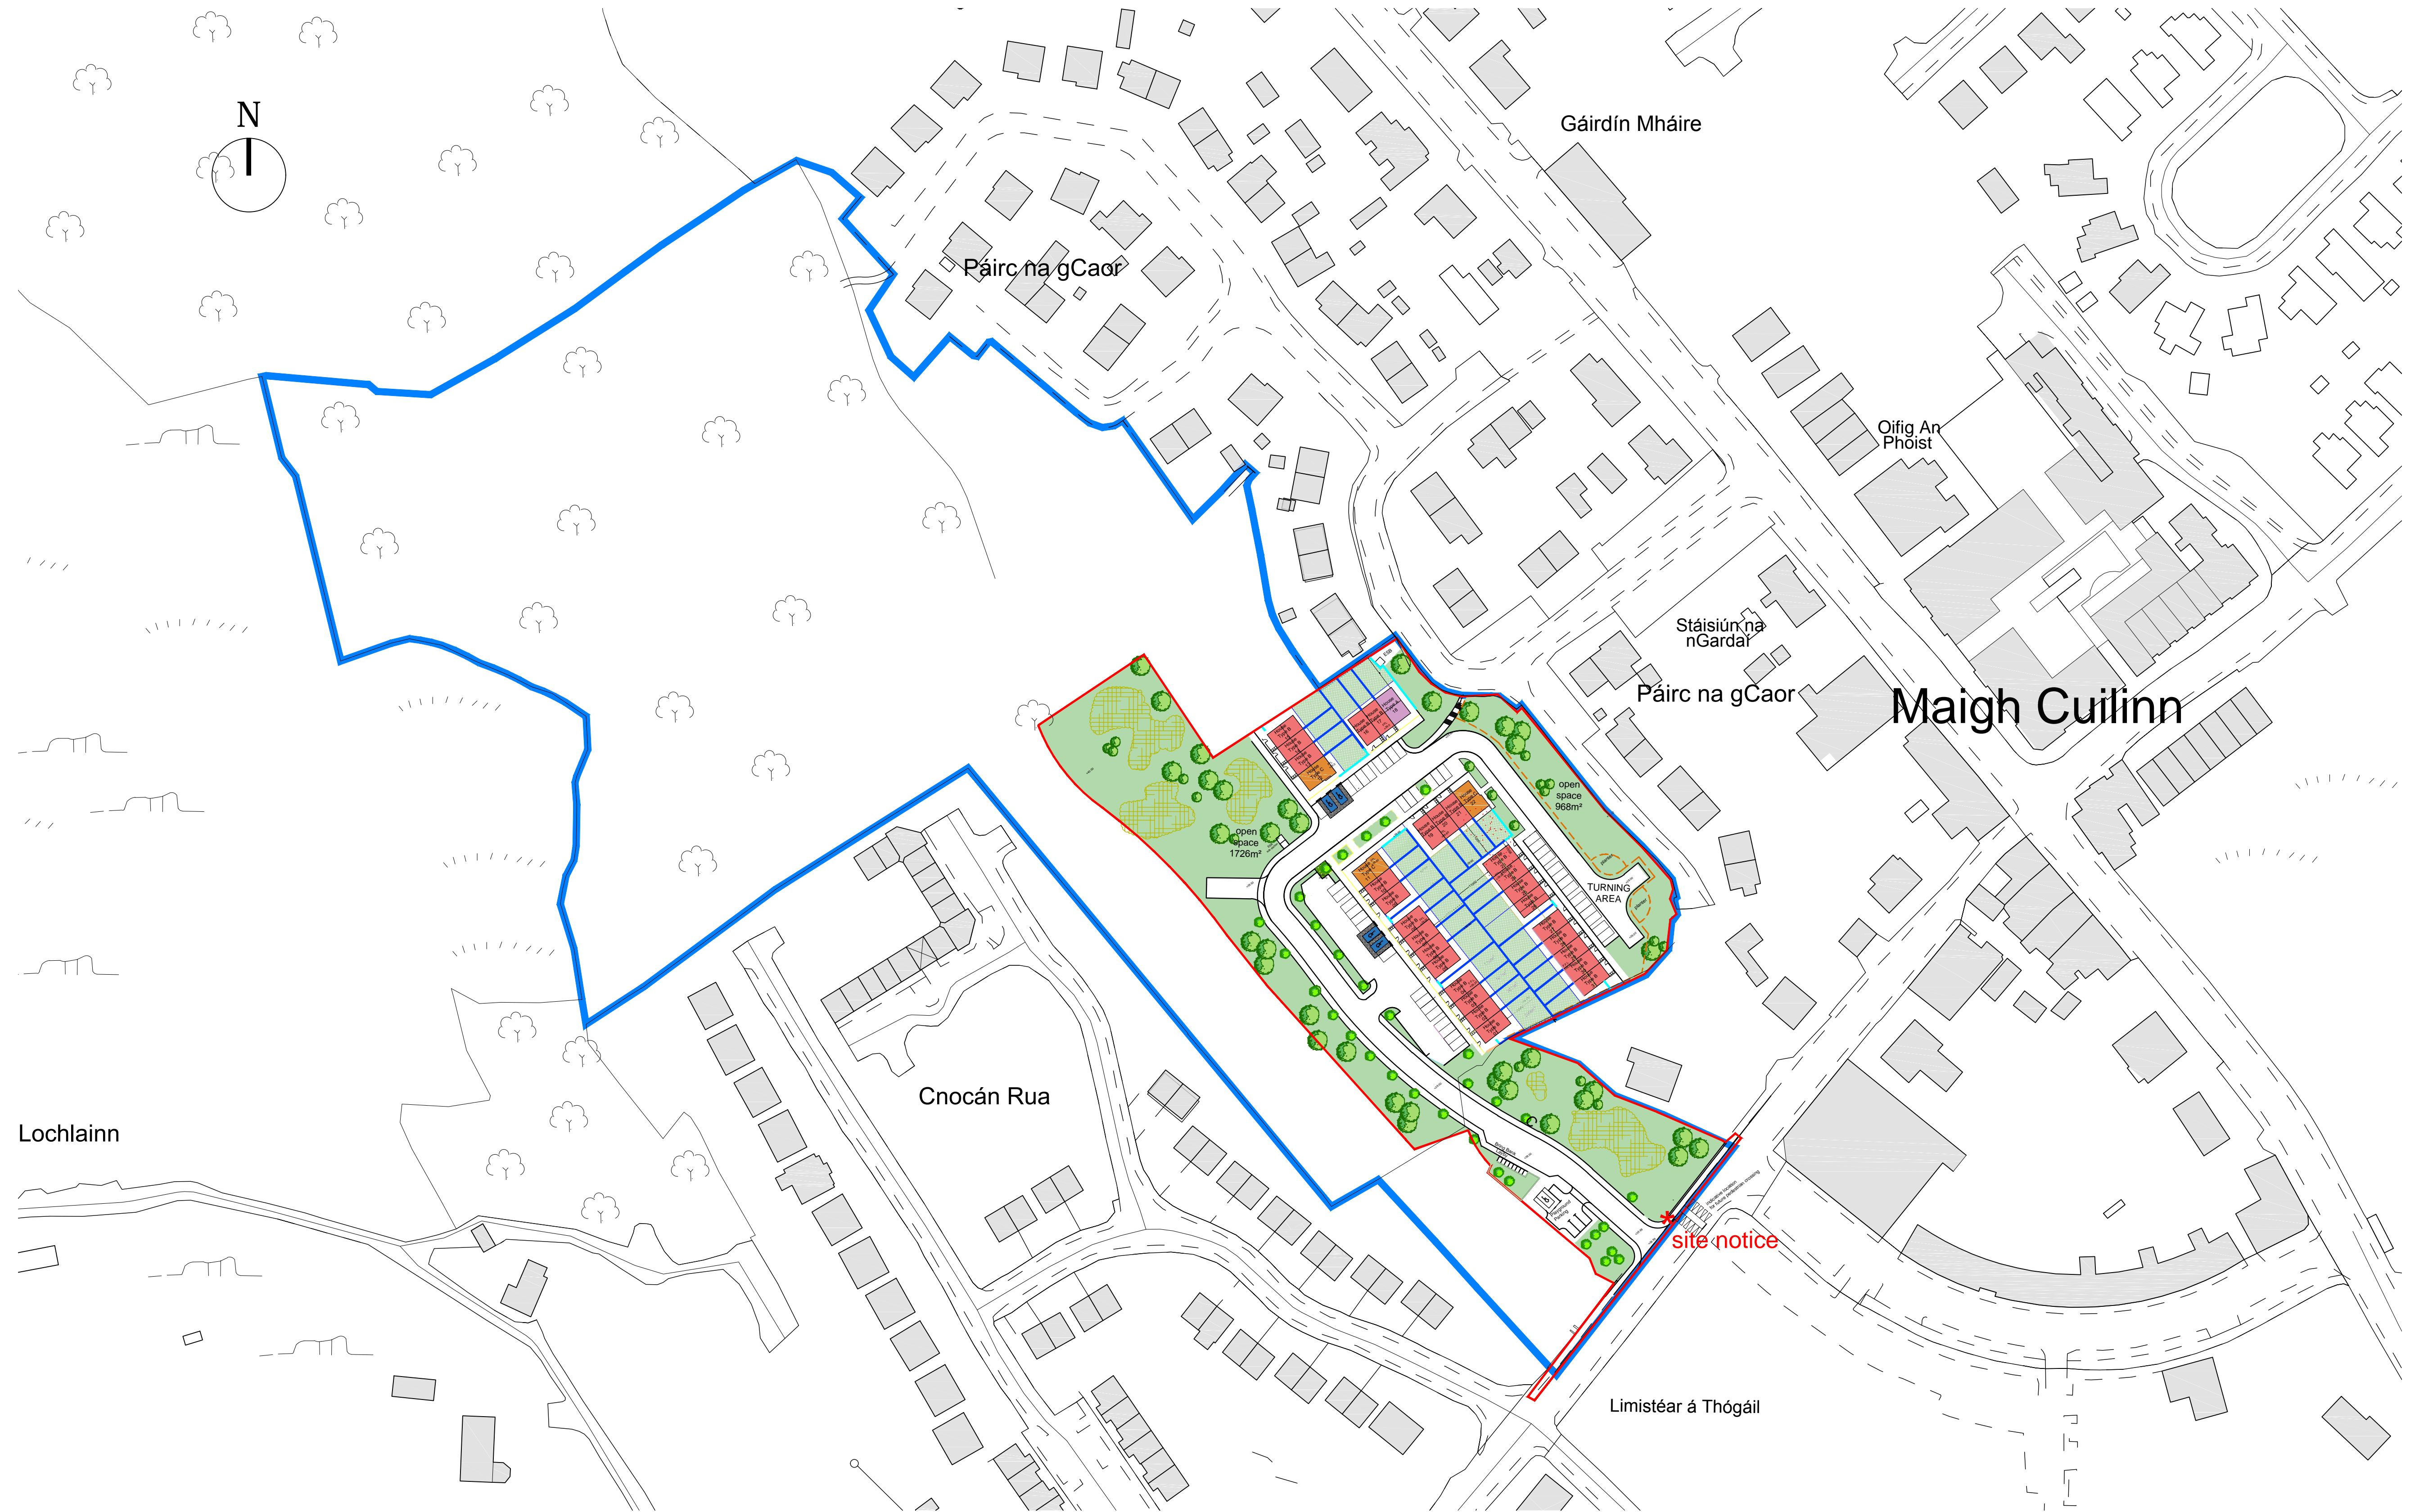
N

Gáirdín Mháire

Páirc na gCaor

Oifig An Phoist

Stáisiún na nGardaí

Páirc na gCaor

Maigh Cuilinn

open space 968m²

open space 1726m²

TURNING AREA

Cnocán Rua

Lochlainn

site notice

Limistéar á Thógáil